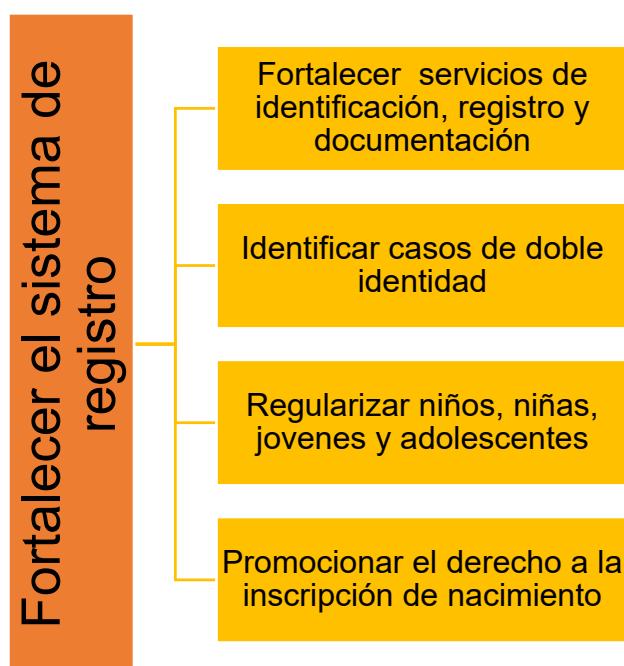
Fortalecer el sistema de registro

Fortalecer servicios de identificación, registro y documentación

Identificar casos de doble identidad

Regularizar niños, niñas, jovenes y adolescentes

Promocionar el derecho a la inscripción de nacimiento